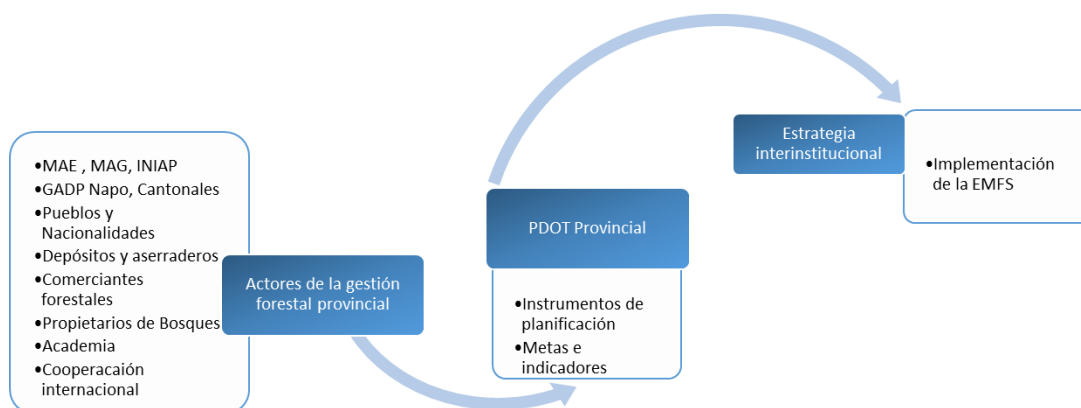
•MAE , MAG, INIAP
•GADP Napo, Cantonales
•Pueblos y Nacionalidades
•Depósitos y aserraderos
•Comerciantes forestales
•Propietarios de Bosques
•Academia
•Cooperacaión internacional

Actores de la gestión forestal provincial

PDOT Provincial

•Instrumentos de planificación
•Metas e indicadores

Estrategia interinstitucional

•Implementación de la EMFS